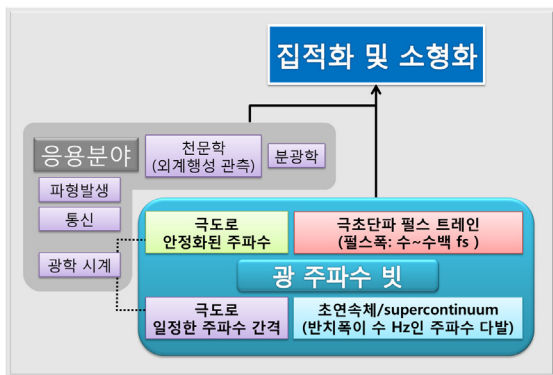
집적화 및 소형화

응용분야

천문학 (외계행성 관측)

분광학

파형발생

통신

광학 시계

극도로 안정화된 주파수

극초단파 펄스 트레인 (펄스폭: 수~수백 fs )

광 주파수 빗

극도로 일정한 주파수 간격

초연속체/supercontinuum (반치폭이 수 Hz인 주파수 다발)